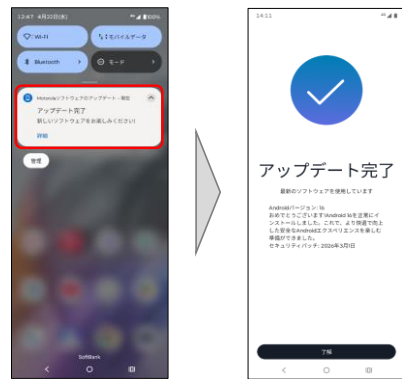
13:47 4月20日(水) 100%

Wi-Fi

モバイルデータ

Bluetooth

モード

Motorolaソフトウェアのアップデート・現在

アップデート完了

新しいソフトウェアをお楽しみください!

詳細

管理

SoftBank

14:11

アップデート完了

最新のソフトウェアを使用しています

Androidバージョン:16
おめでとうございます!Android 16を正常にインストールしました。これで、より快適で充実した安全なAndroidエクスペリエンスを楽しむ準備ができました。
セキュリティパッチ:2026年3月1日

了解